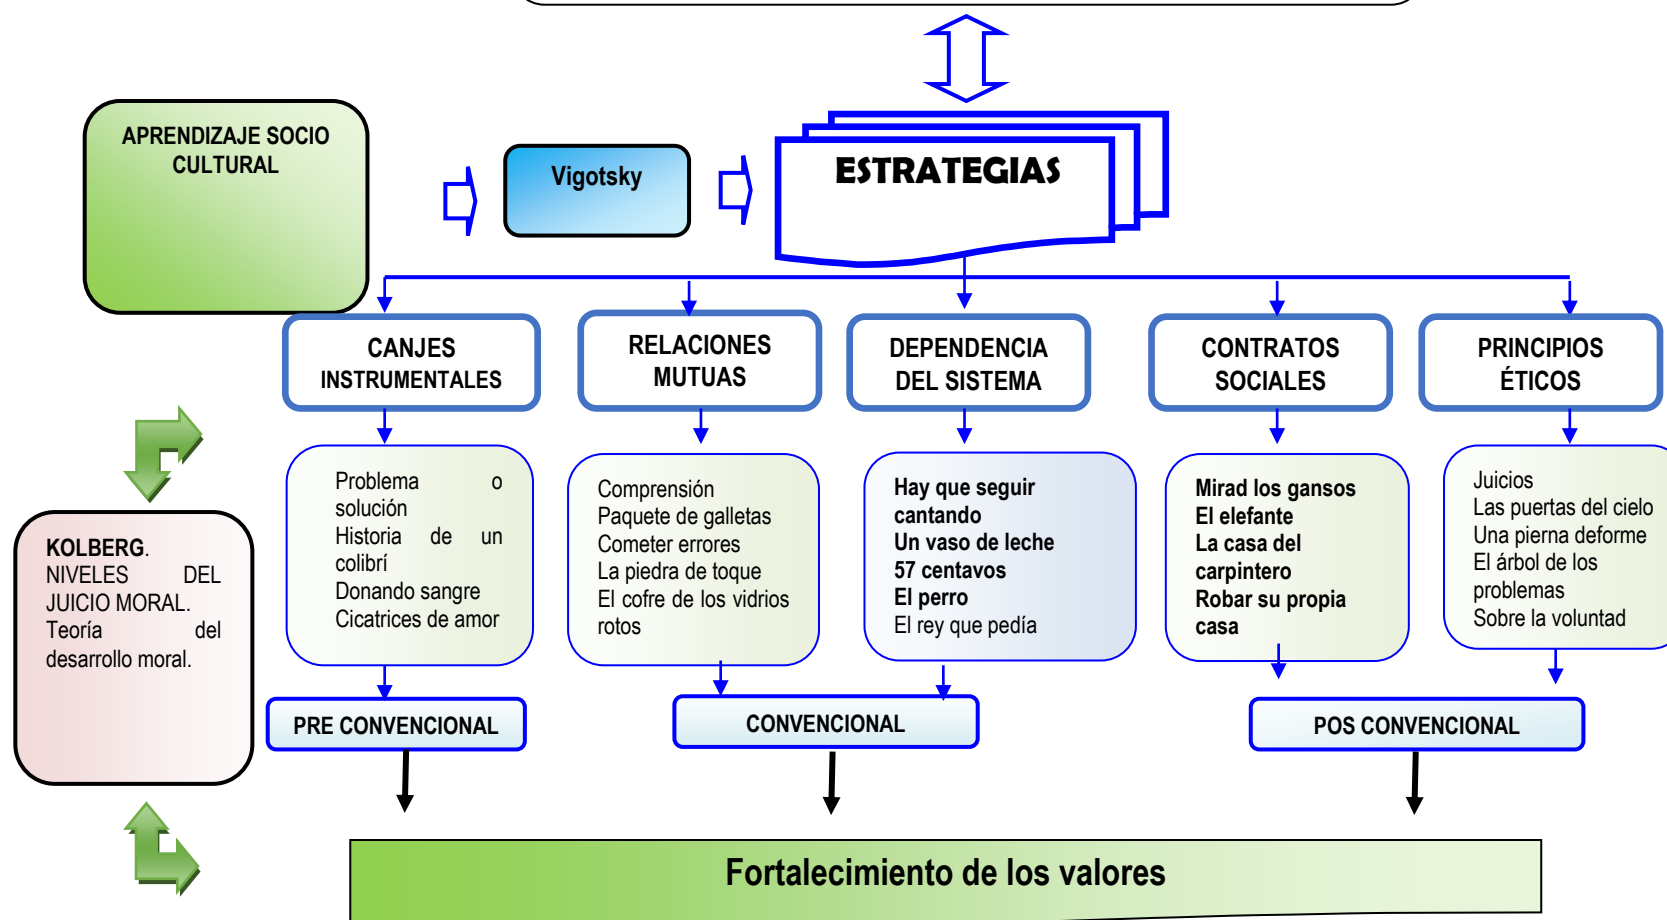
APRENDIZAJE SOCIO CULTURAL

Vigotsky

ESTRATEGIAS

CANJES INSTRUMENTALES

RELACIONES MUTUAS

DEPENDENCIA DEL SISTEMA

CONTRATOS SOCIALES

PRINCIPIOS ÉTICOS

KOLBERG. NIVELES DEL JUICIO MORAL. Teoría del desarrollo moral.

Problema o solución
Historia de un colibrí
Donando sangre
Cicatrices de amor

Comprensión
Paquete de galletas
Cometer errores
La piedra de toque
El cofre de los vidrios rotos

Hay que seguir cantando
Un vaso de leche
57 centavos
El perro
El rey que pedía

Mirad los gansos
El elefante
La casa del carpintero
Robar su propia casa

Juicios
Las puertas del cielo
Una pierna deforme
El árbol de los problemas
Sobre la voluntad

PRE CONVENCIONAL

CONVENCIONAL

POS CONVENCIONAL

Fortalecimiento de los valores